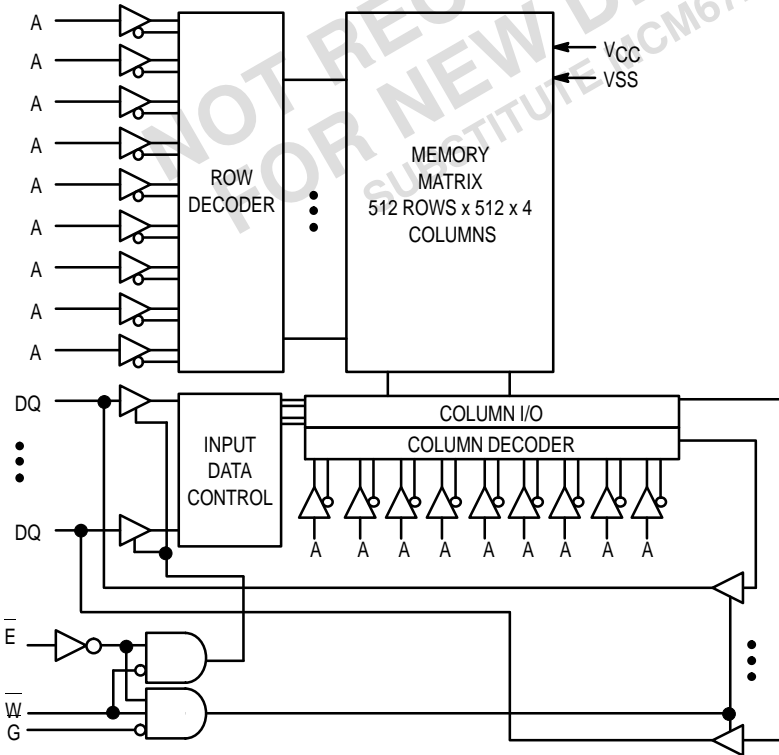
A
A
A
A
A
A
A
A
A
ROW DECODER
MEMORY MATRIX 512 ROWS x 512 x 4 COLUMNS
$V_{CC}$
VSS
NOT RECOMMENDED FOR NEW DESIGN
SUBSTITUTE MCM67
DQ
DQ
INPUT DATA CONTROL
COLUMN I/O
COLUMN DECODER
A A A A A A A A A
$\overline{E}$
$\overline{W}$
$\overline{G}$